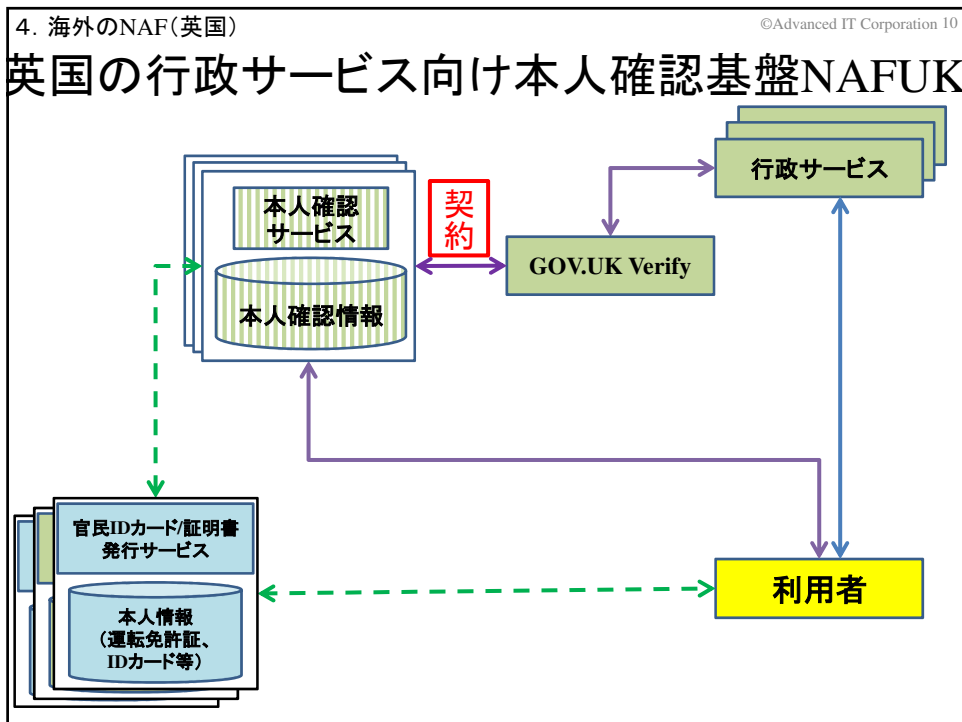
4. 海外のNAF(英国)

©Advanced IT Corporation 10

英国の行政サービス向け本人確認基盤NAFUK

行政サービス

本人確認サービス

契約

GOV.UK Verify

本人確認情報

官民IDカード/証明書発行サービス

本人情報
(運転免許証、IDカード等)

利用者